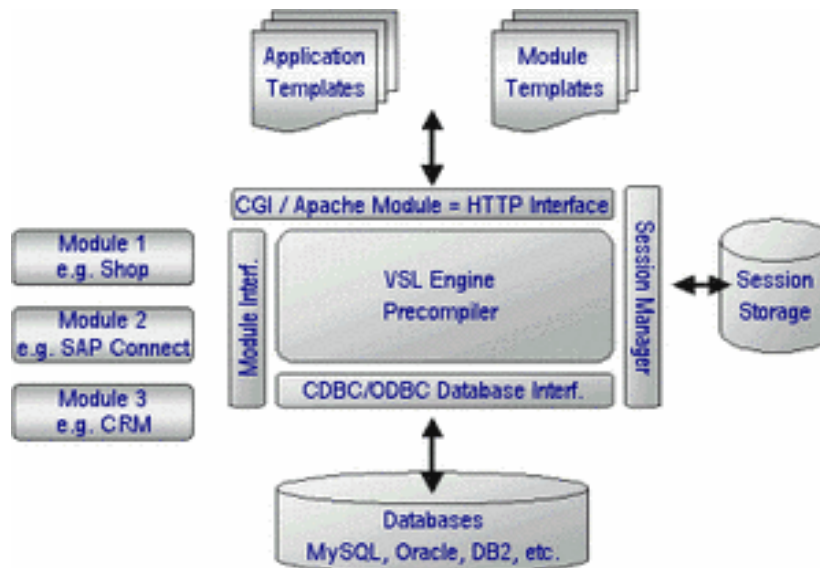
Application Templates

Module Templates

CGI / Apache Module = HTTP Interface

Module 1
e.g. Shop

Module 2
e.g. SAP Connect

Module 3
e.g. CRM

Module Interf.

VSL Engine
Precompiler

Session Manager

Session Storage

CDBC/ODBC Database Interf.

Databases
MySQL, Oracle, DB2, etc.